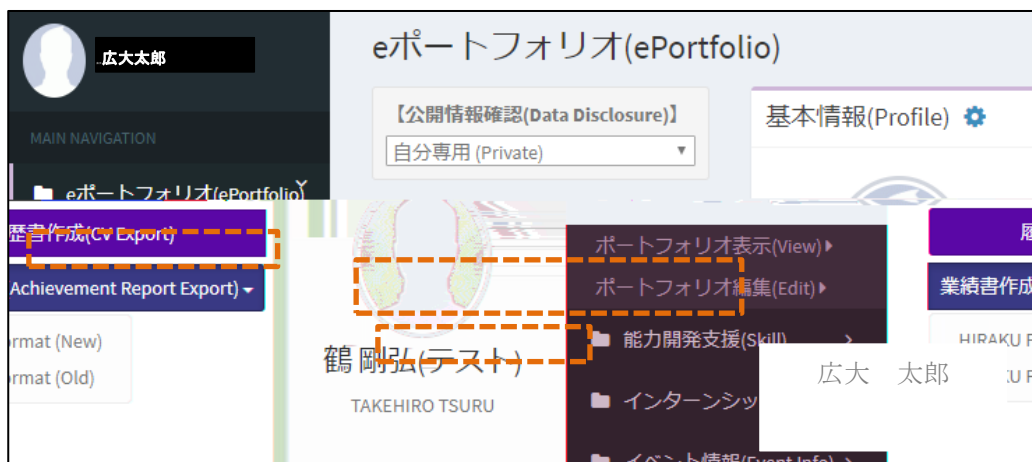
広大太郎

MAIN NAVIGATION

eポートフォリオ(ePortfolio)

eポートフォリオ(ePortfolio)

【公開情報確認(Data Disclosure)】

自分専用 (Private)

基本情報(Profile)

歴書作成(CV Export)

Achievement Report Export)

rmat (New)

rmat (Old)

ポートフォリオ表示(View)

ポートフォリオ編集(Edit)

能力開発支援(Skill)

インターンシッ

イベント情報(Event Info)

鶴 剛弘(テスト)

TAKEHIRO TSURU

広大　太郎

業績書作成

HIRAKU F

KU F